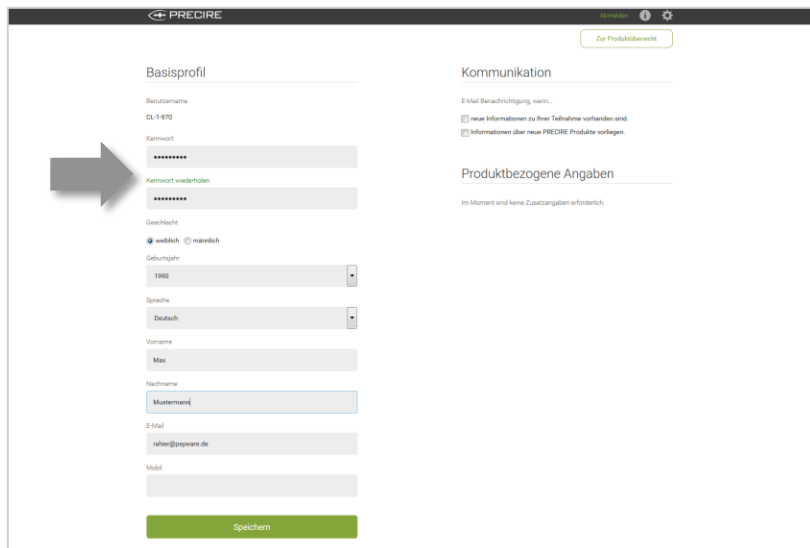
PRECIRE

Abmelden

Zur Produktübersicht

Basisprofil

Benutzername

CL-1-970

Kennwort

••••••••••

Kennwort wiederholen

••••••••••

Geschlecht

weiblich männlich

Geburtsjahr

1990

Sprache

Deutsch

Vorname

Max

Nachname

Mustermann

E-Mail

rahier@psyware.de

Mobil

Speichern

Kommunikation

E-Mail Benachrichtigung, wenn...

neue Informationen zu Ihrer Teilnahme vorhanden sind.

Informationen über neue PRECIRE Produkte vorliegen.

Produktbezogene Angaben

Im Moment sind keine Zusatzangaben erforderlich.